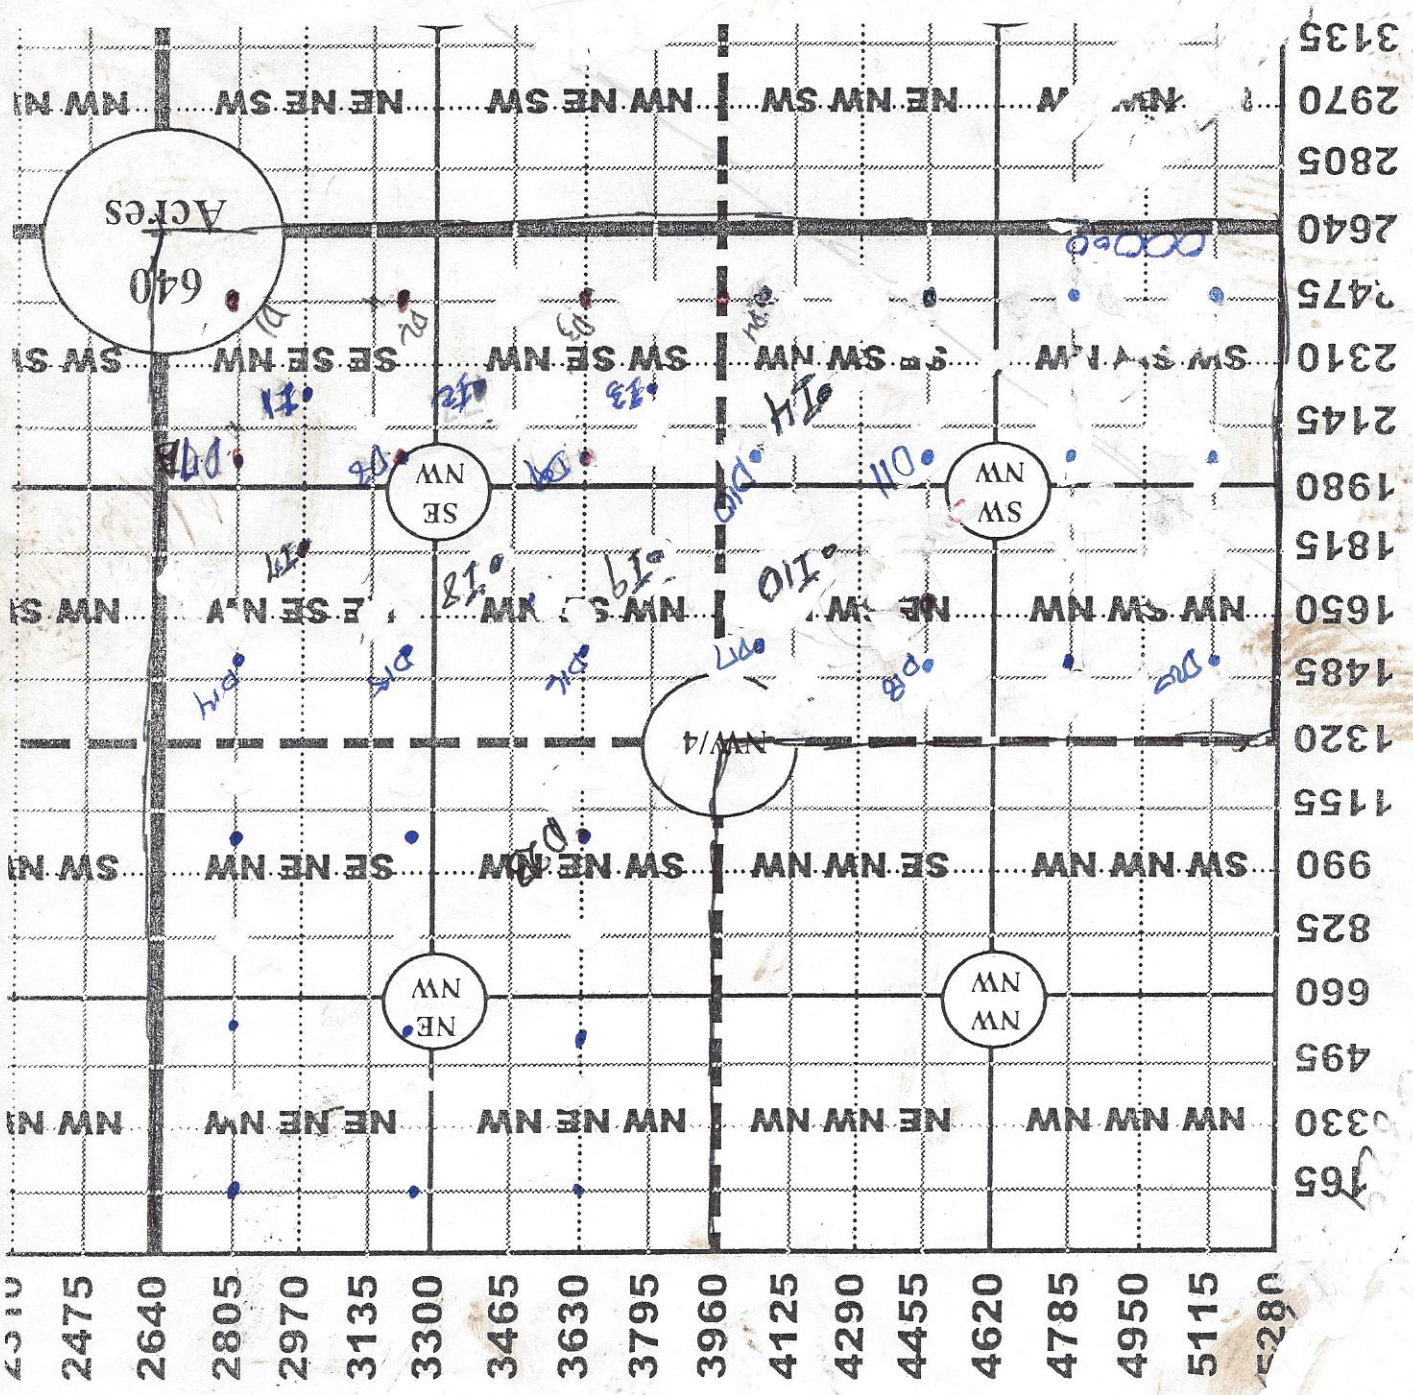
3135
2970
2805
2640
2475
2310
2145
1980
1815
1650
1485
1320
1155
990
825
660
495
330
165

NW NE NE SW NW NE SW NE NW SW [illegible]
640 Acres
SW SE NW SE SE NW SW SE NW SW NW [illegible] SW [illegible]
SE NW
SW NW
SE NW NW SE NW SW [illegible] NW NW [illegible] NE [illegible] NW SW NW
NW/4
SW NE NW NE SE SW NE NW SE NW NW SW NW NW
NE NW
NW NW
NW NE NW NE NE NW NW NE NW NE NW NW NW NW NW

D1 D2 D3 D1A D4 D5 D6 D7 D8 D9 D10 D11 D12 D13 D14 D15 D16 D17 D18 D19 D20 I10 I11 I12 I13 I14 I17 I18 I19

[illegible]
2475
2640
2805
2970
3135
3300
3465
3630
3795
3960
4125
4290
4455
4620
4785
4950
5115
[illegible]